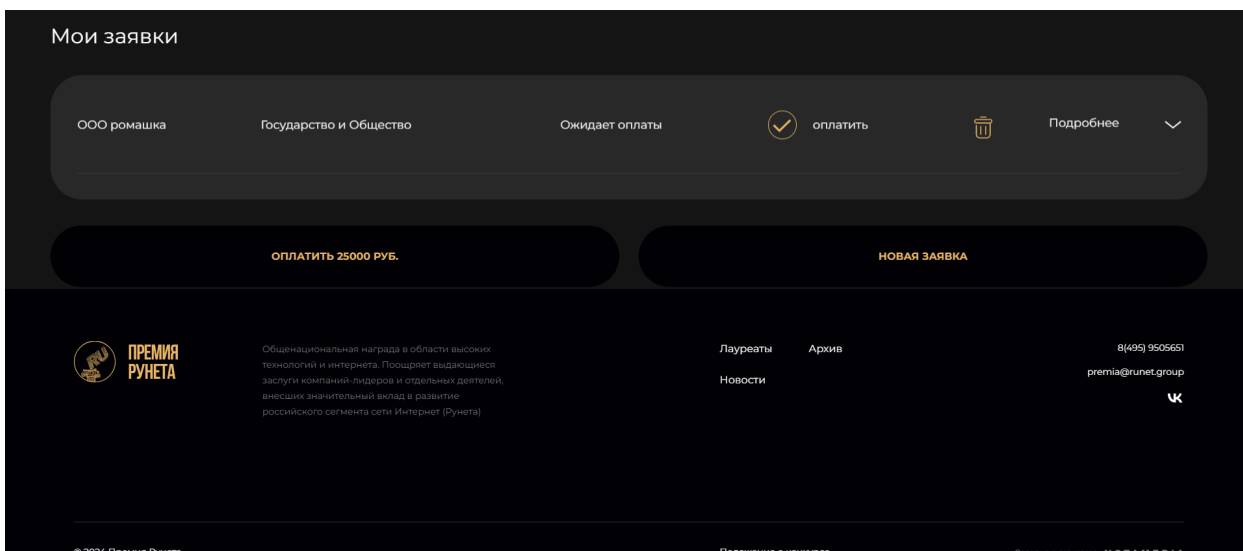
Мои заявки

ООО ромашка Государство и Общество Ожидает оплаты оплатить Подробнее

ОПЛАТИТЬ 25000 РУБ.

НОВАЯ ЗАЯВКА

ПРЕМИЯ РУНЕТА

Общенациональная награда в области высоких технологий и интернета. Поощряет выдающиеся заслуги компаний-лидеров и отдельных деятелей, внесших значительный вклад в развитие российского сегмента сети Интернет (Рунета)

Лауреаты Архив

Новости

8(495) 9505651

premia@runet.group

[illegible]